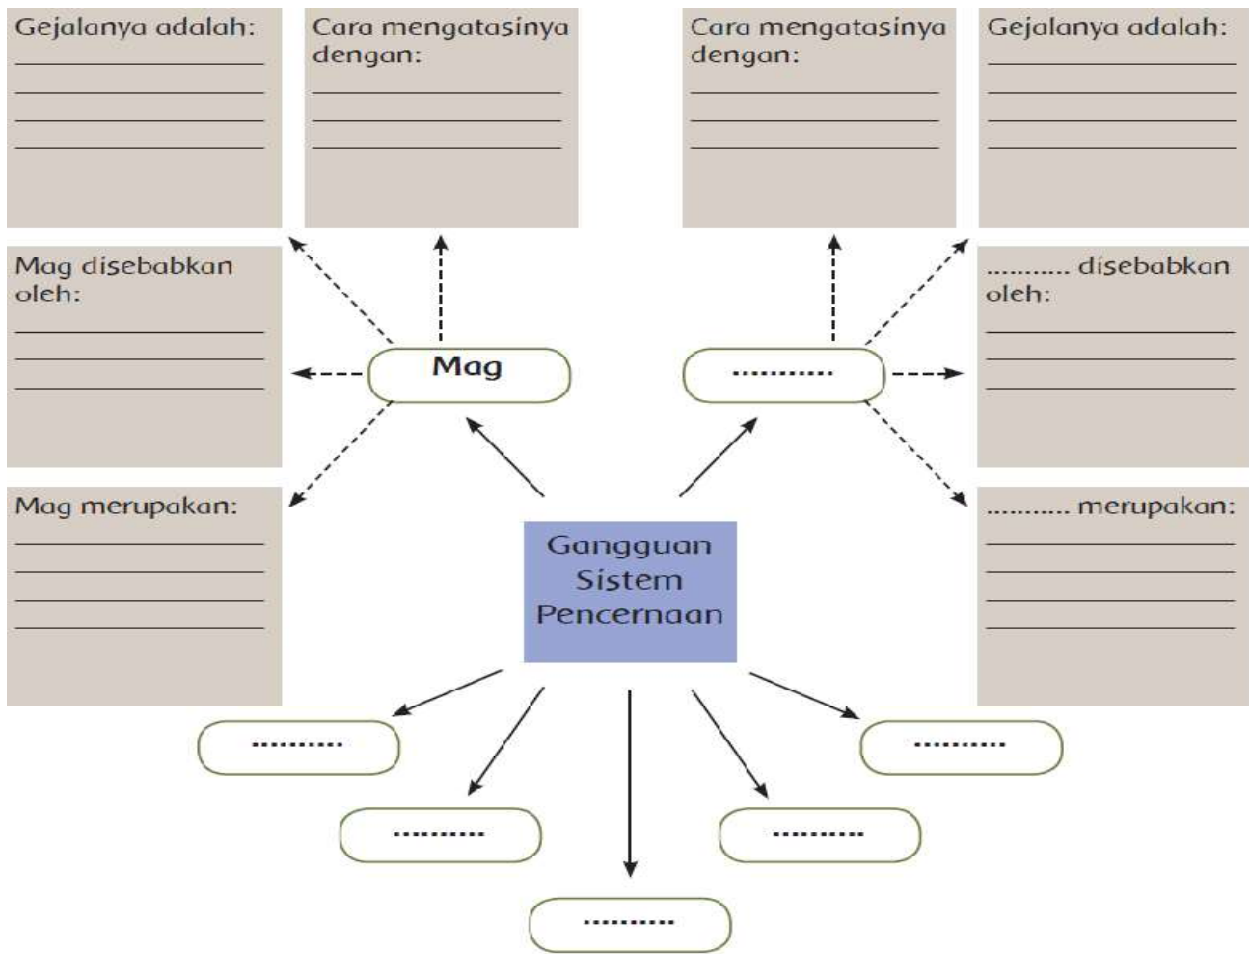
Gejalanya adalah:

Cara mengatasinya dengan:

Cara mengatasinya dengan:

Gejalanya adalah:

Mag disebabkan oleh:

Mag

..........

.......... disebabkan oleh:

Mag merupakan:

Gangguan Sistem Pencernaan

.......... merupakan:

..........

..........

..........

..........

..........